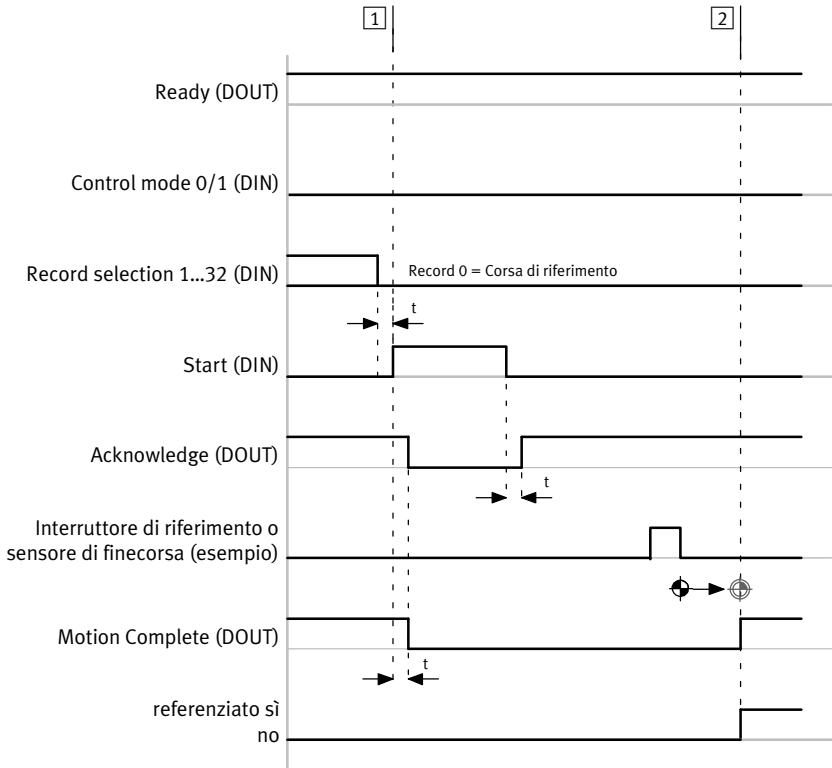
1

2

Ready (DOUT)

Control mode 0/1 (DIN)

Record selection 1...32 (DIN)

Record 0 = Corsa di riferimento

t

Start (DIN)

Acknowledge (DOUT)

t

Interruttore di riferimento o sensore di finecorsa (esempio)

Motion Complete (DOUT)

t

referenziato sì

no